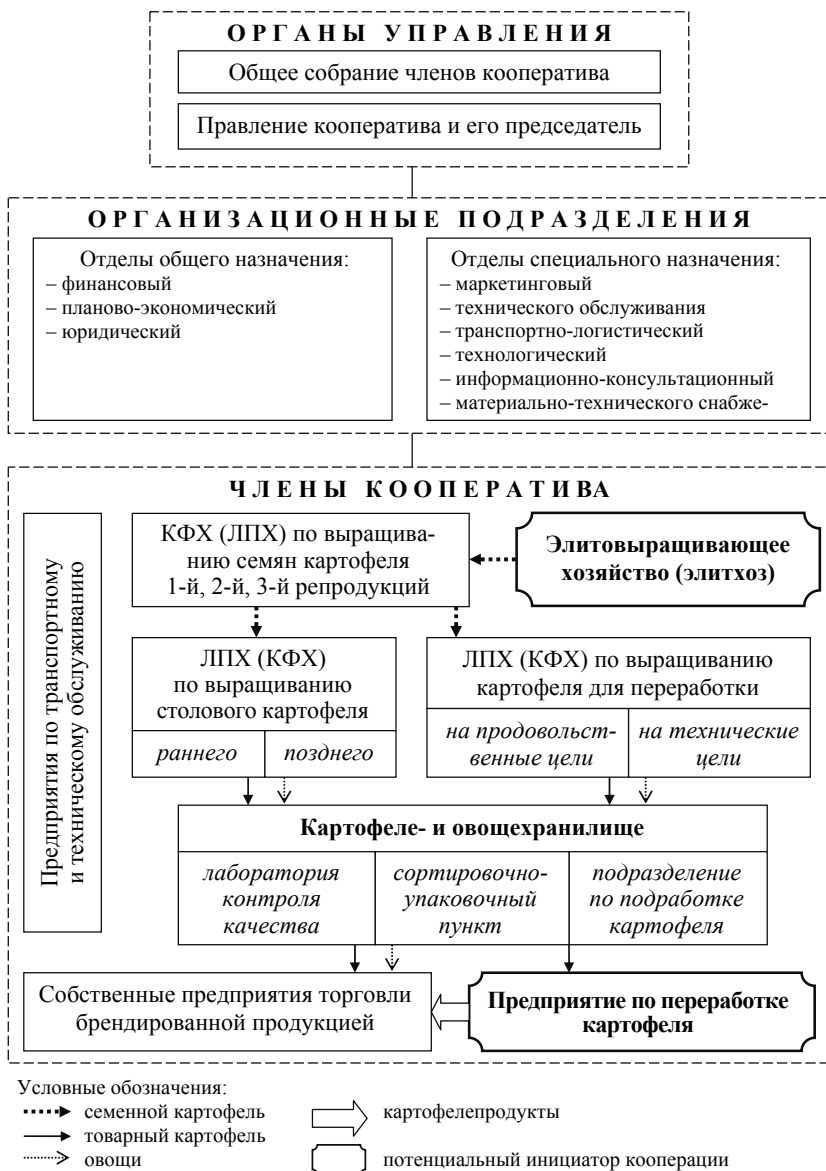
ОРГАНЫ УПРАВЛЕНИЯ

Общее собрание членов кооператива

Правление кооператива и его председатель

ОРГАНИЗАЦИОННЫЕ ПОДРАЗДЕЛЕНИЯ

Отделы общего назначения:
– финансовый
– планово-экономический
– юридический

Отделы специального назначения:
– маркетинговый
– технического обслуживания
– транспортно-логистический
– технологический
– информационно-консультационный
– материально-технического снабже-

ЧЛЕНЫ КООПЕРАТИВА

Предприятия по транспортному и техническому обслуживанию

КФХ (ЛПХ) по выращиванию семян картофеля 1-й, 2-й, 3-й репродукций

Элитовыращивающее хозяйство (элитхоз)

ЛПХ (КФХ) по выращиванию столового картофеля

раннего | позднего

ЛПХ (КФХ) по выращиванию картофеля для переработки

на продовольственные цели | на технические цели

Картофеле- и овощехранилище

лаборатория контроля качества | сортировочно-упаковочный пункт | подразделение по подработке картофеля

Собственные предприятия торговли брендированной продукцией

Предприятие по переработке картофеля

Условные обозначения:
семенной картофель
товарный картофель
овощи
картофелепродукты
потенциальный инициатор кооперации